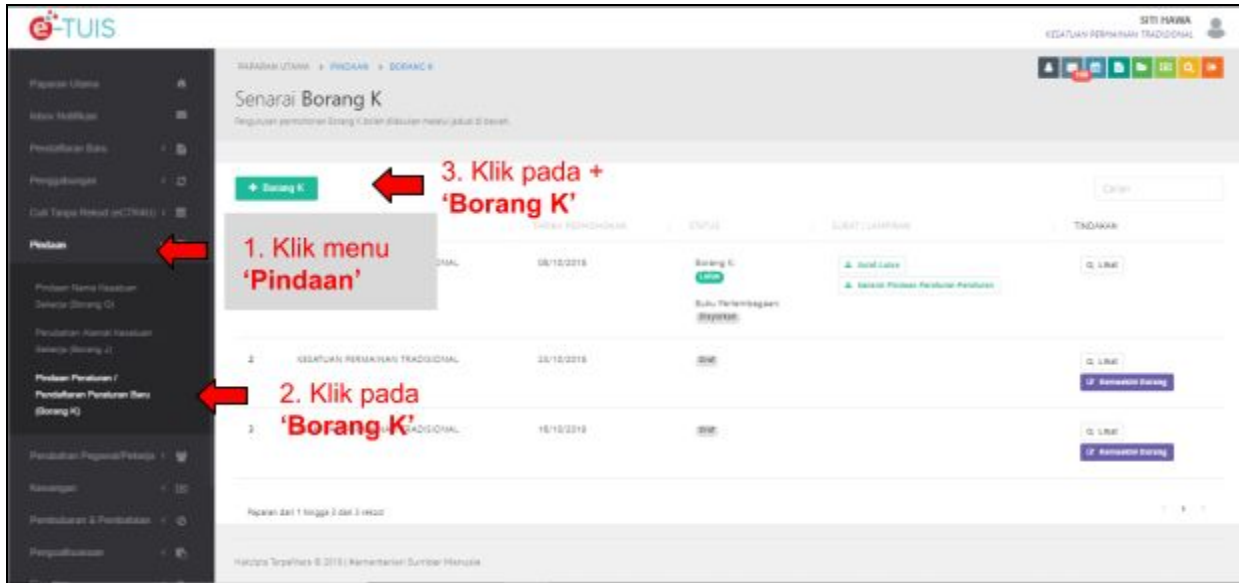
e-TUIS

SITI HAWA
KESATUAN PERMAINAN TRADISIONAL

Paparan Utama
Inbox Notifikasi
Pendaftaran Baru
Penggabungan
Cuti Tanpa Rekod (eCTRAS)
Pindaan
Pindaan Nama Kesatuan Sekerja (Borang G)
Perubahan Alamat Kesatuan Sekerja (Borang J)
Pindaan Peraturan / Pendaftaran Peraturan Baru (Borang K)
Perubahan Pegawai/Pekerja
Kewangan
Pembubaran & Pembatalan
Pengauditan

PAPARAN UTAMA > PINDAAN > BORANG K

Senarai Borang K
Pengurusan permohonan Borang K boleh dilakukan melalui jadual di bawah.

+ Borang K

3. Klik pada + 'Borang K'

Carian

1. Klik menu 'Pindaan'

| | | TARIKH PERMOHONAN | STATUS | SURAT / LAMPIRAN | TINDAKAN |
|---|---|---|---|---|---|
| | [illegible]ONAL | 08/10/2018 | Borang K LULUS Buku Perlembagaan Disyorkan | Surat Lulus; Salinan Pindaan Peraturan-Peraturan | Lihat |
| 2 | KESATUAN PERMAINAN TRADISIONAL | 23/10/2018 | Draf | | Lihat; Kemaskini Borang |
| 3 | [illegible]RADISIONAL | 16/10/2018 | Draf | | Lihat; Kemaskini Borang |

2. Klik pada 'Borang K'

Paparan dari 1 hingga 3 dari 3 rekod

Hakcipta Terpelihara © 2018 | Kementerian Sumber Manusia